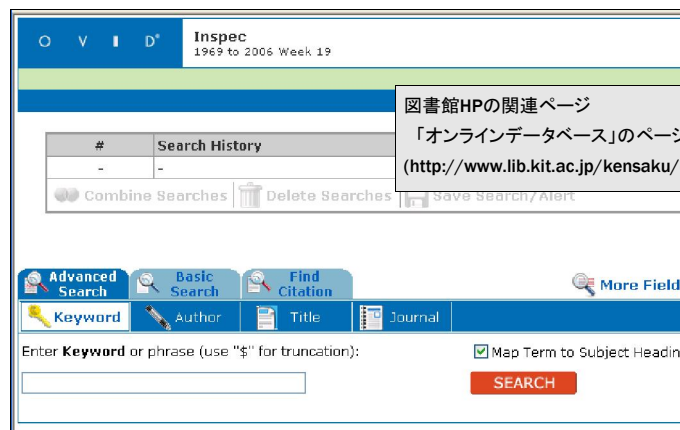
O V I D®

Inspec
1969 to 2006 Week 19

図書館HPの関連ページ
「オンラインデータベース」のページ
(http://www.lib.kit.ac.jp/kensaku/

| # | Search History |
|---|---|
| - | - |

Combine Searches | Delete Searches | Save Search/Alert

Advanced Search | Basic Search | Find Citation

More Field

Keyword | Author | Title | Journal

Enter Keyword or phrase (use "$" for truncation):

Map Term to Subject Headin

SEARCH